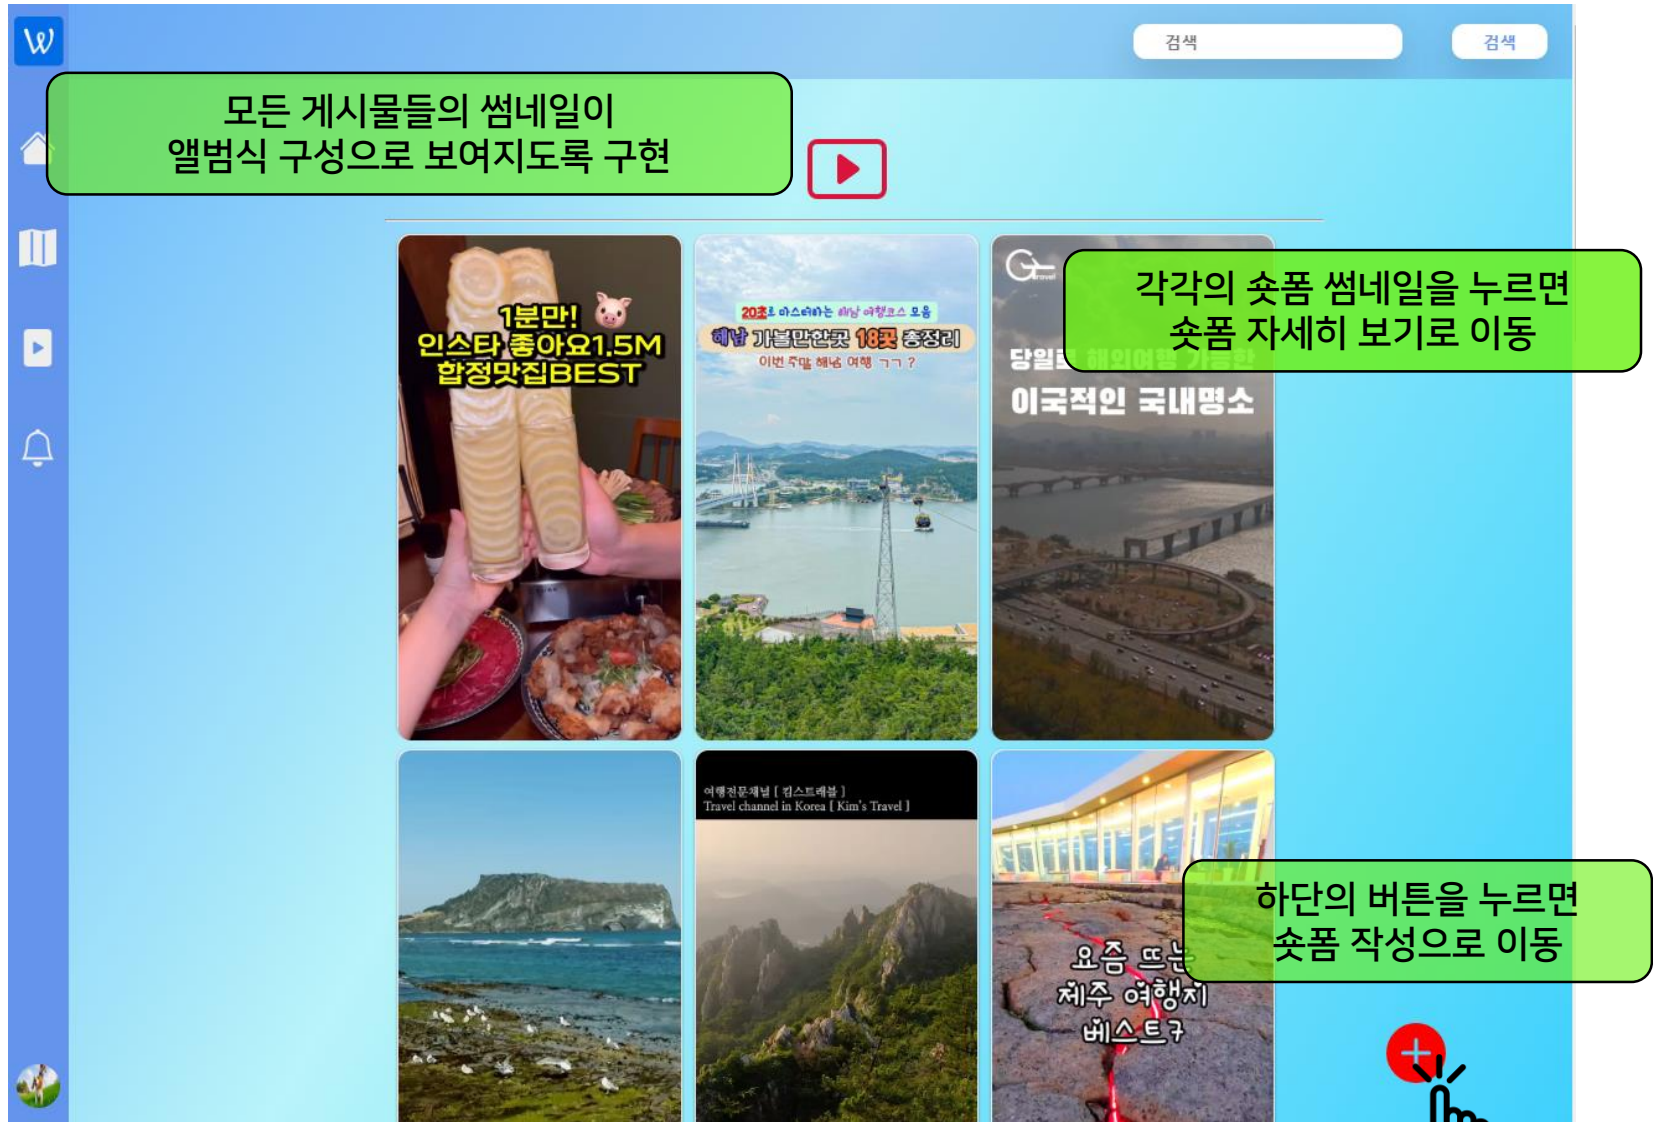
검색

검색

모든 게시물들의 썸네일이
앨범식 구성으로 보여지도록 구현

1분만!
인스타 좋아요1.5M
합정맛집BEST

20초로 마스터하는 해남 여행코스 모음
해남 가볼만한곳 18곳 총정리
이번 주말 해남 여행 ㄱㄱ ?

각각의 숏폼 썸네일을 누르면
숏폼 자세히 보기로 이동

당일로 해외여행 가능한
이국적인 국내명소

여행전문채널 [ 킴스트래블 ]
Travel channel in Korea [ Kim's Travel ]

하단의 버튼을 누르면
숏폼 작성으로 이동

요즘 뜨는
제주 여행지
베스트7